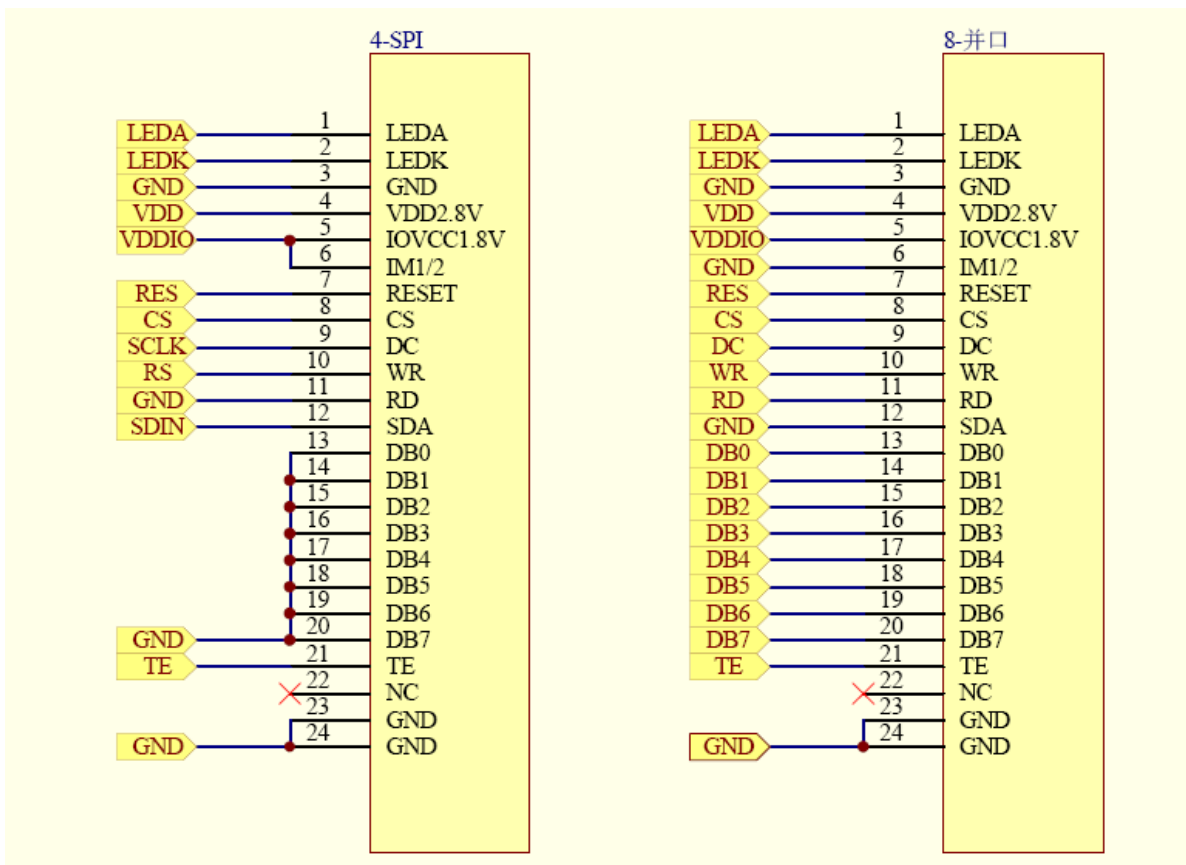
4-SPI

| Net | Pin | Name |
|---|---|---|
| LEDA | 1 | LEDA |
| LEDK | 2 | LEDK |
| GND | 3 | GND |
| VDD | 4 | VDD2.8V |
| VDDIO | 5 | IOVCC1.8V |
| | 6 | IM1/2 |
| RES | 7 | RESET |
| CS | 8 | CS |
| SCLK | 9 | DC |
| RS | 10 | WR |
| GND | 11 | RD |
| SDIN | 12 | SDA |
| | 13 | DB0 |
| | 14 | DB1 |
| | 15 | DB2 |
| | 16 | DB3 |
| | 17 | DB4 |
| | 18 | DB5 |
| | 19 | DB6 |
| GND | 20 | DB7 |
| TE | 21 | TE |
| | 22 | NC |
| | 23 | GND |
| GND | 24 | GND |

8-并口

| Net | Pin | Name |
|---|---|---|
| LEDA | 1 | LEDA |
| LEDK | 2 | LEDK |
| GND | 3 | GND |
| VDD | 4 | VDD2.8V |
| VDDIO | 5 | IOVCC1.8V |
| GND | 6 | IM1/2 |
| RES | 7 | RESET |
| CS | 8 | CS |
| DC | 9 | DC |
| WR | 10 | WR |
| RD | 11 | RD |
| GND | 12 | SDA |
| DB0 | 13 | DB0 |
| DB1 | 14 | DB1 |
| DB2 | 15 | DB2 |
| DB3 | 16 | DB3 |
| DB4 | 17 | DB4 |
| DB5 | 18 | DB5 |
| DB6 | 19 | DB6 |
| DB7 | 20 | DB7 |
| TE | 21 | TE |
| | 22 | NC |
| | 23 | GND |
| GND | 24 | GND |